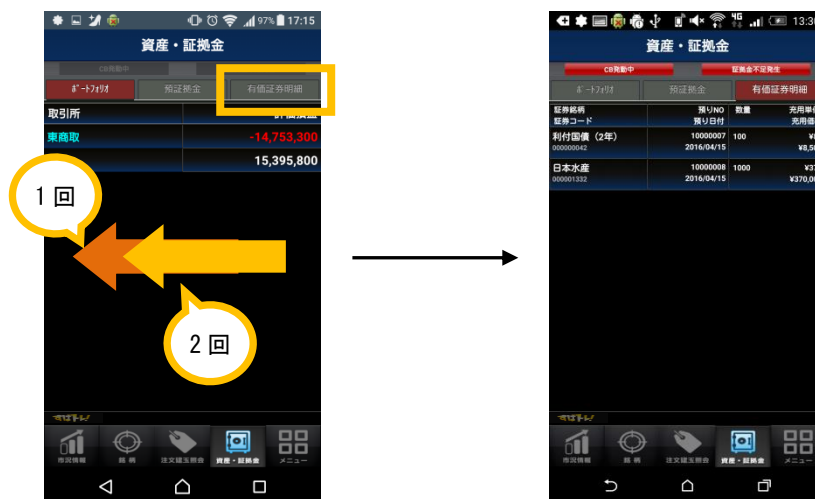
97% 17:15

資産・証拠金

CB発動中

ポートフォリオ 預証拠金 有価証券明細

取引所 評価損益

東商取 -14,753,300

15,395,800

1 回

2 回

市況情報 銘柄 注文建玉照会 資産・証拠金 メニュー

13:3

資産・証拠金

CB発動中 証拠金不足発生

ポートフォリオ 預証拠金 有価証券明細

| 証券銘柄 証券コード | 預りNO 預り日付 | 数量 | 充用単価 充用価 |
|---|---|---|---|
| 利付国債（2年） 000000042 | 10000007 2016/04/15 | 100 | ¥8 ¥8,50 |
| 日本水産 000001332 | 10000008 2016/04/15 | 1000 | ¥37 ¥370,00 |

市況情報 銘柄 注文建玉照会 資産・証拠金 メニュー